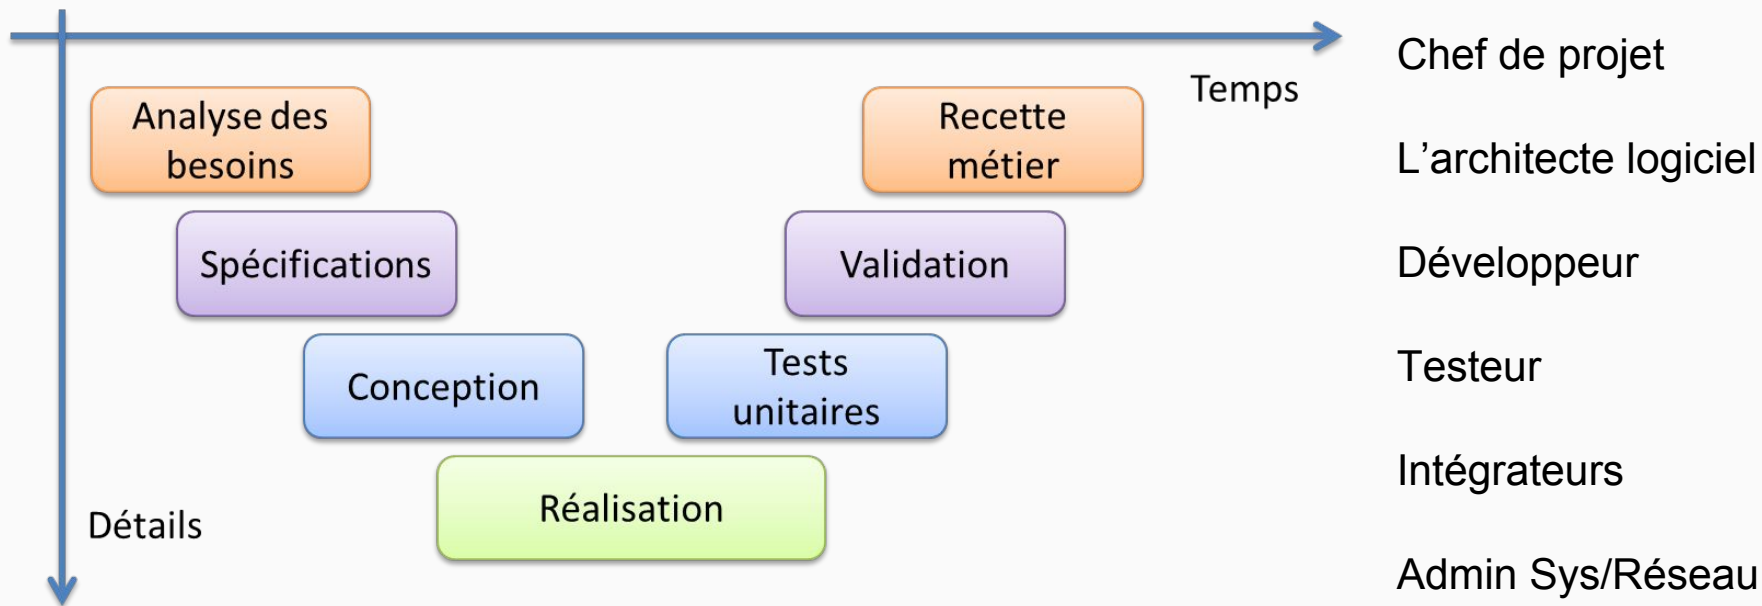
Temps

Analyse des besoins

Recette métier

Spécifications

Validation

Conception

Tests unitaires

Réalisation

Détails

Chef de projet

L’architecte logiciel

Développeur

Testeur

Intégrateurs

Admin Sys/Réseau